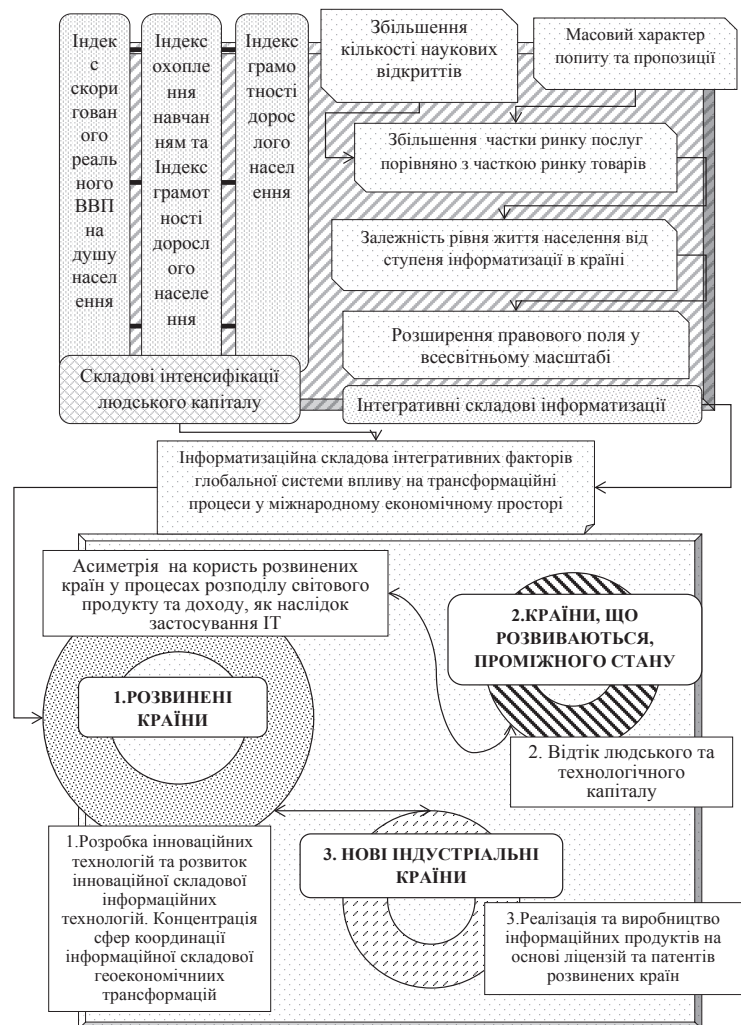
Індекс скоригованого реального ВВП на душу населення

Індекс охоплення навчанням та Індекс грамотності дорослого населення

Індекс грамотності дорослого населення

Збільшення кількості наукових відкриттів

Масовий характер попиту та пропозиції

Збільшення частки ринку послуг порівняно з часткою ринку товарів

Залежність рівня життя населення від ступеня інформатизації в країні

Розширення правового поля у всесвітньому масштабі

Складові інтенсифікації людського капіталу

Інтегративні складові інформатизації

Інформатизаційна складова інтегративних факторів глобальної системи впливу на трансформаційні процеси у міжнародному економічному просторі

Асиметрія на користь розвинених країн у процесах розподілу світового продукту та доходу, як наслідок застосування ІТ

2.КРАЇНИ, ЩО РОЗВИВАЮТЬСЯ, ПРОМІЖНОГО СТАНУ

1.РОЗВИНЕНІ КРАЇНИ

2. Відтік людського та технологічного капіталу

1.Розробка інноваційних технологій та розвиток інноваційної складової інформаційних технологій. Концентрація сфер координації інформаційної складової геоекономічних трансформацій

3. НОВІ ІНДУСТРІАЛЬНІ КРАЇНИ

3.Реалізація та виробництво інформаційних продуктів на основі ліцензій та патентів розвинених країн